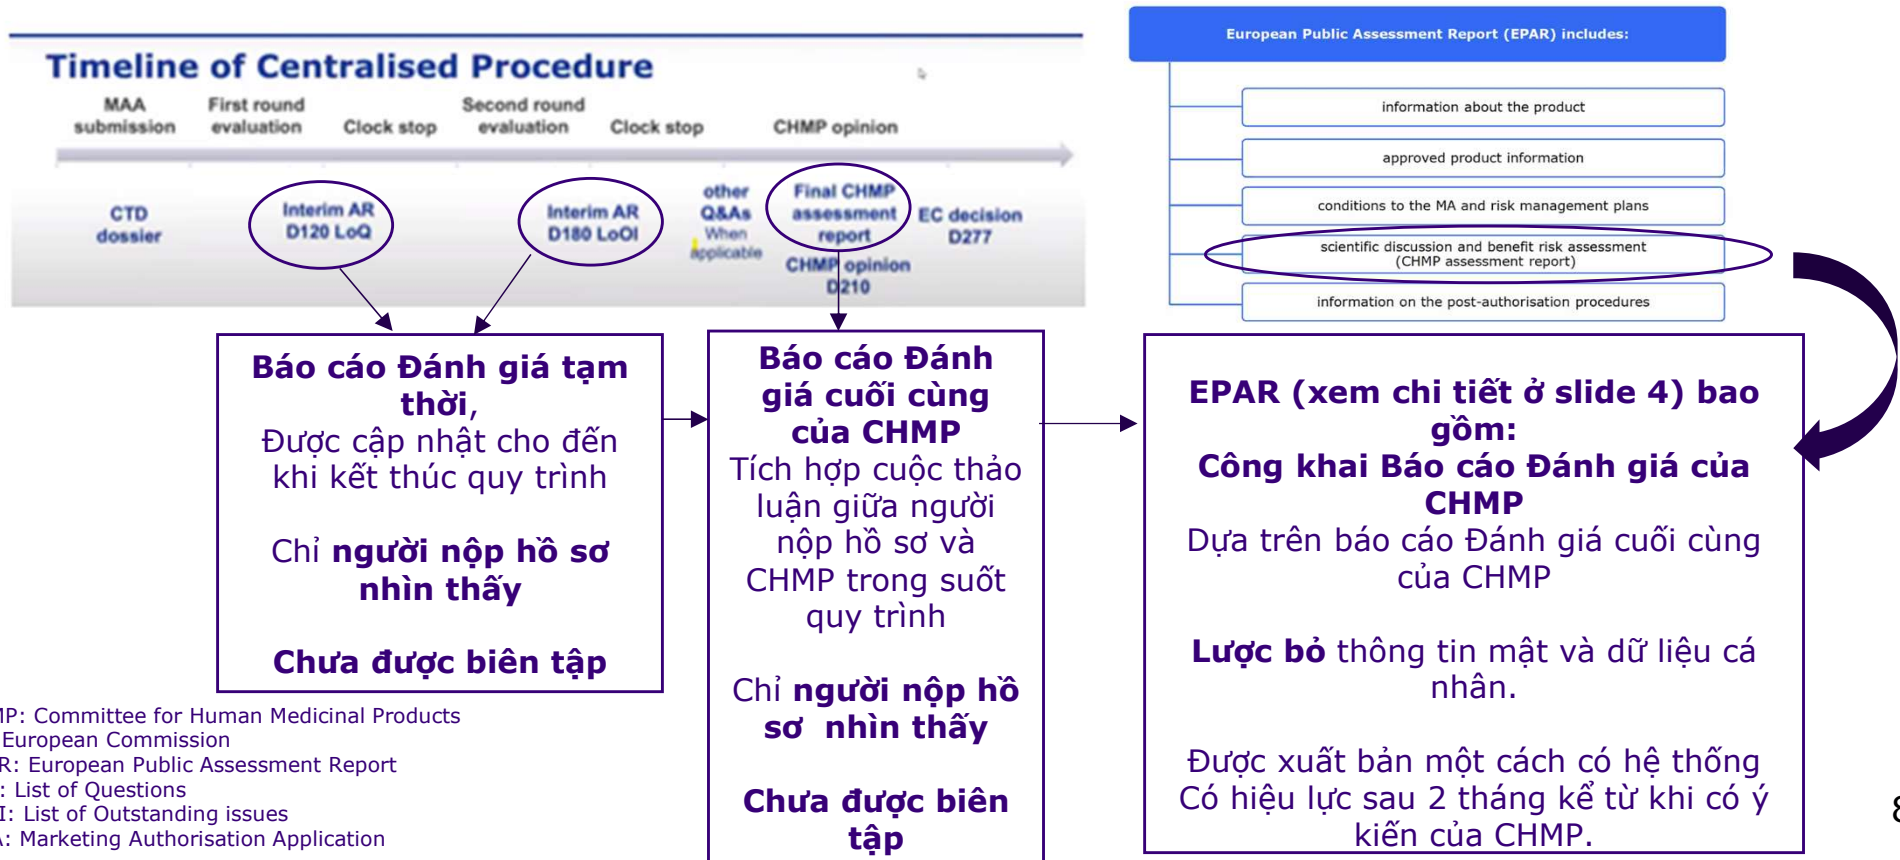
Timeline of Centralised Procedure

MAA submission
First round evaluation
Clock stop
Second round evaluation
Clock stop
CHMP opinion

CTD dossier
Interim AR D120 LoQ
Interim AR D180 LoOI
other Q&As When applicable
Final CHMP assessment report
CHMP opinion D210
EC decision D277

European Public Assessment Report (EPAR) includes:

information about the product

approved product information

conditions to the MA and risk management plans

scientific discussion and benefit risk assessment (CHMP assessment report)

information on the post-authorisation procedures

**Báo cáo Đánh giá tạm thời,**
Được cập nhật cho đến khi kết thúc quy trình

Chỉ **người nộp hồ sơ nhìn thấy**

**Chưa được biên tập**

**Báo cáo Đánh giá cuối cùng của CHMP**
Tích hợp cuộc thảo luận giữa người nộp hồ sơ và CHMP trong suốt quy trình

Chỉ **người nộp hồ sơ nhìn thấy**

**Chưa được biên tập**

**EPAR (xem chi tiết ở slide 4) bao gồm:**
**Công khai Báo cáo Đánh giá của CHMP**
Dựa trên báo cáo Đánh giá cuối cùng của CHMP

**Lược bỏ** thông tin mật và dữ liệu cá nhân.

Được xuất bản một cách có hệ thống
Có hiệu lực sau 2 tháng kể từ khi có ý kiến của CHMP.

IP: Committee for Human Medicinal Products
European Commission
R: European Public Assessment Report
: List of Questions
I: List of Outstanding issues
: Marketing Authorisation Application

8